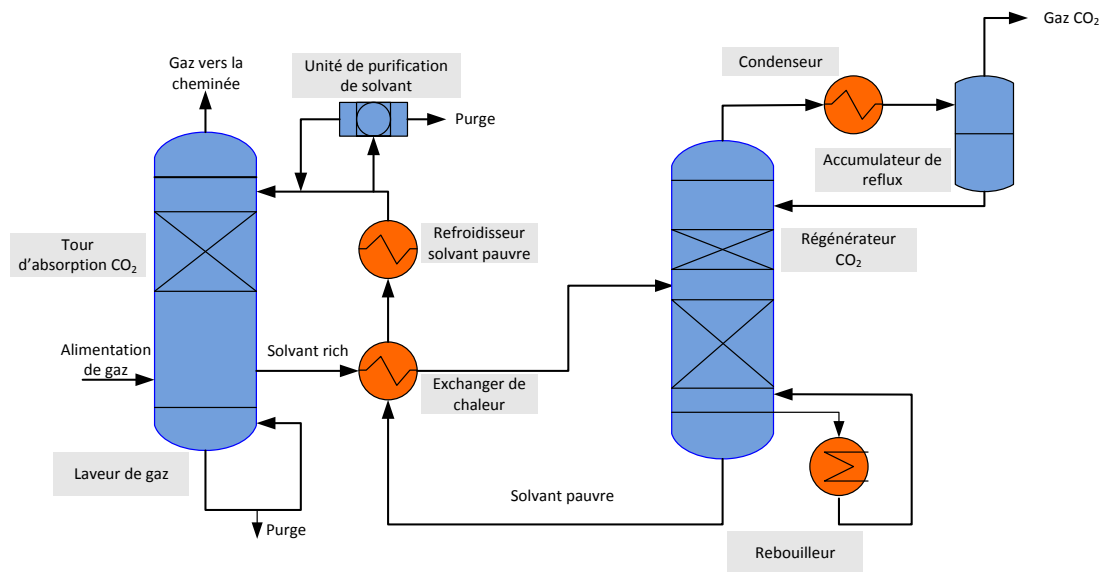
Gaz CO$_2$

Gaz vers la cheminée

Unité de purification de solvant

Purge

Condenseur

Accumulateur de reflux

Tour d'absorption CO$_2$

Refroidisseur solvant pauvre

Régénérateur CO$_2$

Alimentation de gaz

Solvant rich

Exchanger de chaleur

Laveur de gaz

Solvant pauvre

Purge

Rebouilleur